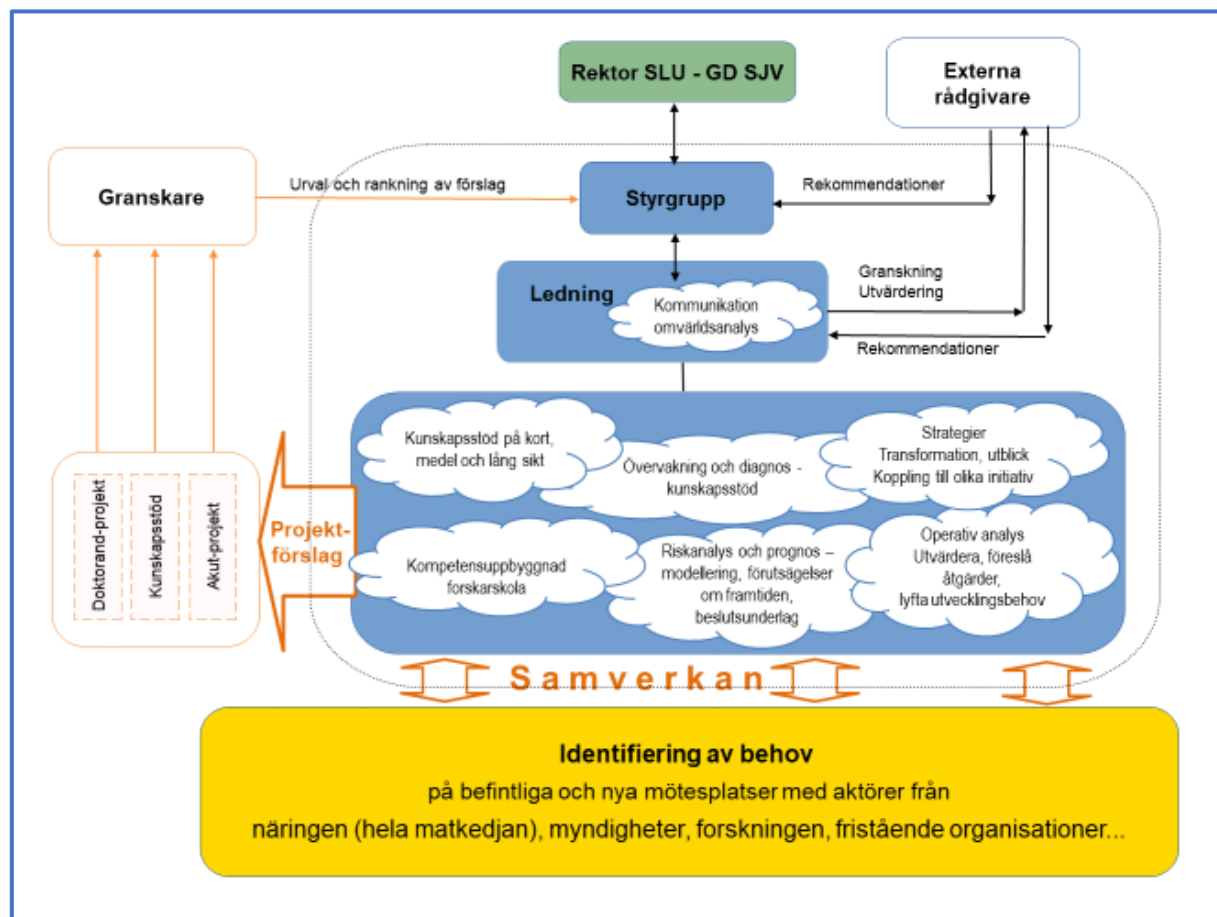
Rektor SLU - GD SJV

Externa rådgivare

Granskare

Urval och rankning av förslag

Styrgrupp

Rekommendationer

Ledning

Kommunikation omvärldsanalys

Granskning Utvärdering

Rekommendationer

Kunskapsstöd på kort, medel och lång sikt

Övervakning och diagnos - kunskapsstöd

Strategier Transformation, utblick Koppling till olika initiativ

Doktorand-projekt

Kunskapsstöd

Akut-projekt

Projekt-förslag

Kompetensuppbyggnad forskarskola

Riskanalys och prognos – modellering, förutsägelser om framtiden, beslutsunderlag

Operativ analys Utvärdera, föreslå åtgärder, lyfta utvecklingsbehov

Samverkan

Identifiering av behov
på befintliga och nya mötesplatser med aktörer från näringen (hela matkedjan), myndigheter, forskningen, fristående organisationer...